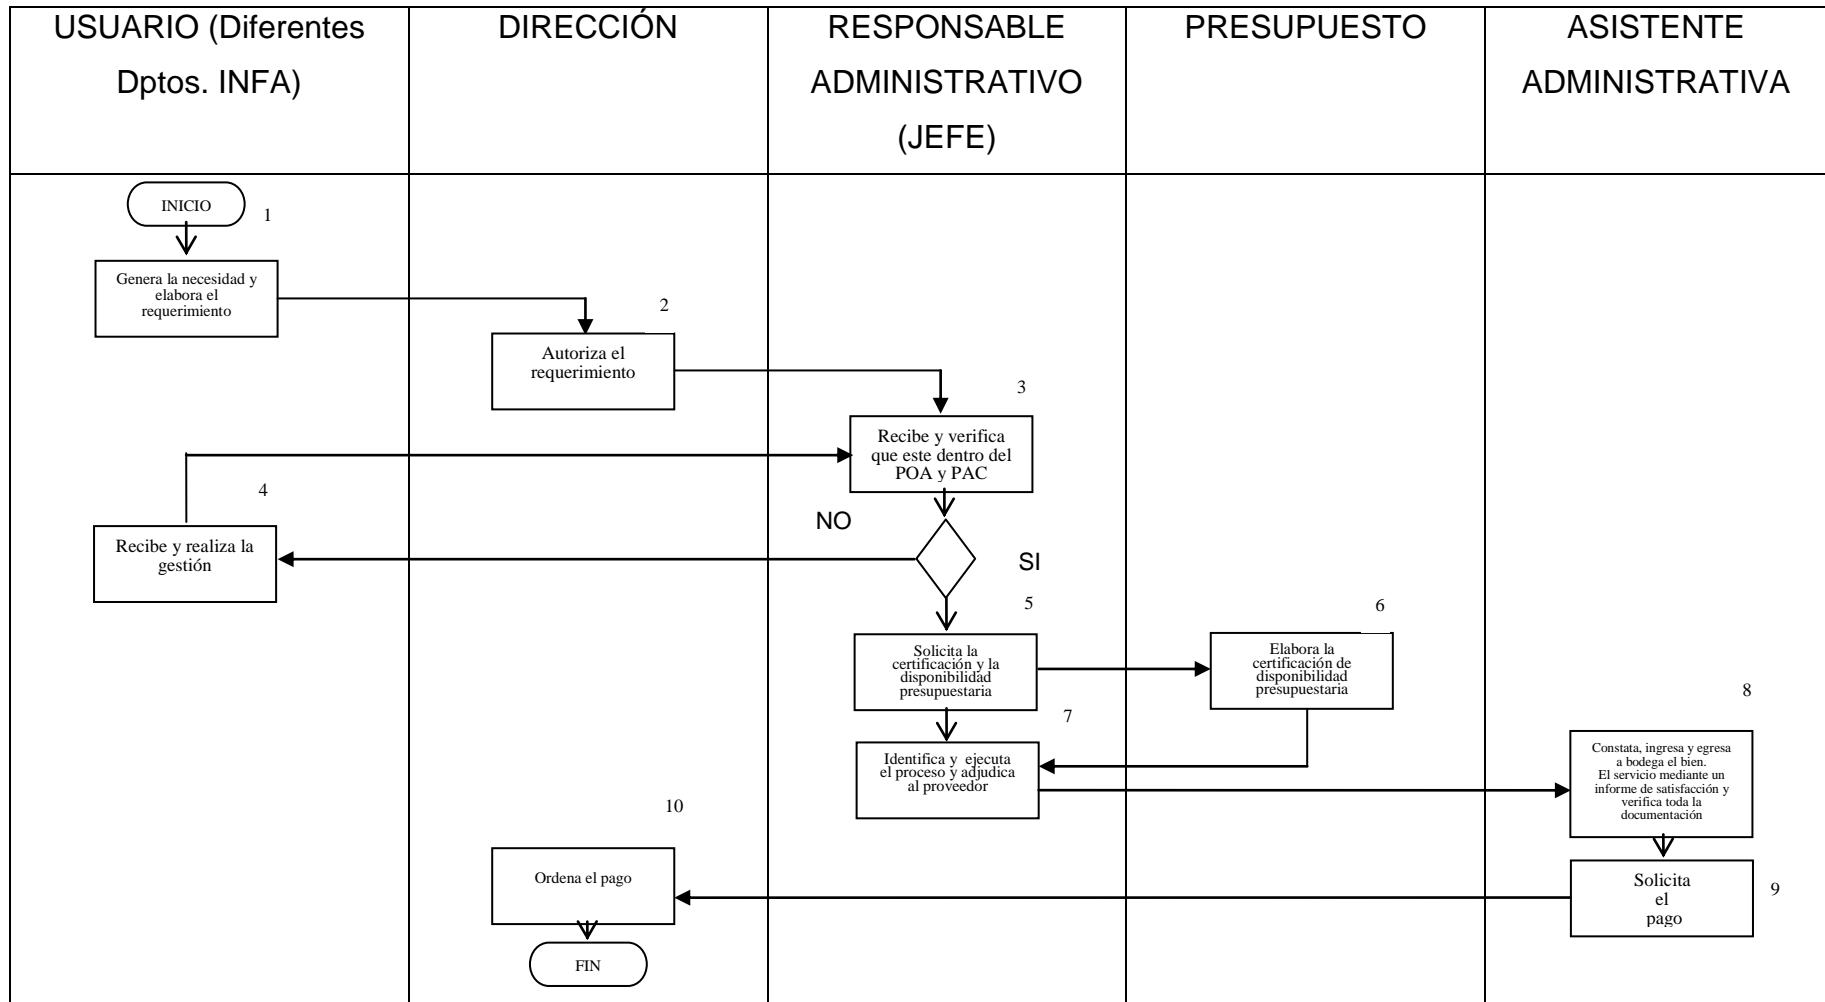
USUARIO (Diferentes Dptos. INFA)

DIRECCIÓN

RESPONSABLE ADMINISTRATIVO (JEFE)

PRESUPUESTO

ASISTENTE ADMINISTRATIVA

INICIO

1

Genera la necesidad y elabora el requerimiento

2

Autoriza el requerimiento

3

Recibe y verifica que este dentro del POA y PAC

4

NO

Recibe y realiza la gestión

SI

5

Solicita la certificación y la disponibilidad presupuestaria

6

Elabora la certificación de disponibilidad presupuestaria

7

Identifica y ejecuta el proceso y adjudica al proveedor

8

Constata, ingresa y egresa a bodega el bien. El servicio mediante un informe de satisfacción y verifica toda la documentación

10

Ordena el pago

Solicita el pago

9

FIN